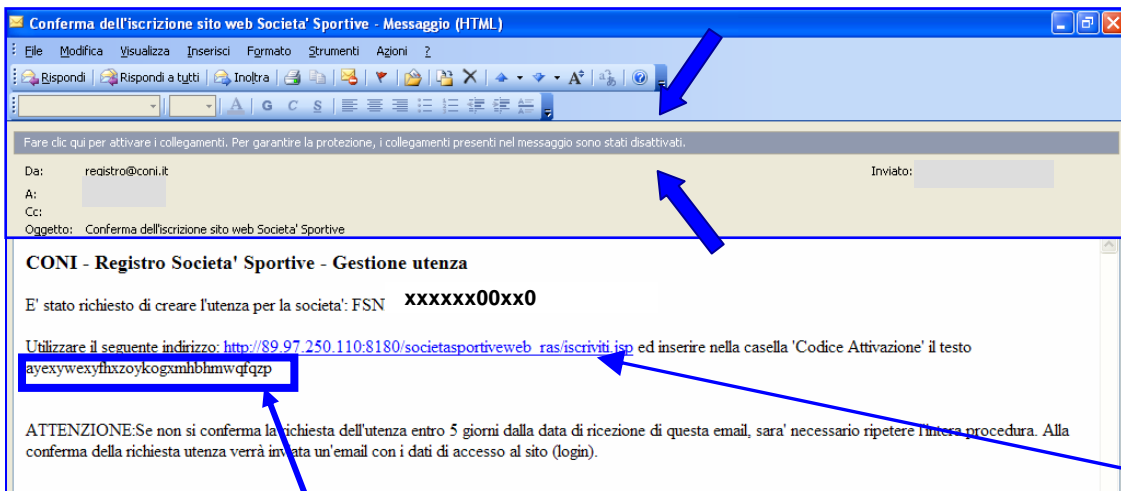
Conferma dell'iscrizione sito web Societa' Sportive - Messaggio (HTML)

File Modifica Visualizza Inserisci Formato Strumenti Azioni ?

Rispondi Rispondi a tutti Inoltra

A G C S

Fare clic qui per attivare i collegamenti. Per garantire la protezione, i collegamenti presenti nel messaggio sono stati disattivati.

Da: registro@coni.it
A:
Cc:
Oggetto: Conferma dell'iscrizione sito web Societa' Sportive

Inviato:

CONI - Registro Societa' Sportive - Gestione utenza

E' stato richiesto di creare l'utenza per la societa': FSN xxxxxx00xx0

Utilizzare il seguente indirizzo: http://89.97.250.110:8180/societasportiveweb_ras/iscriviti.jsp ed inserire nella casella 'Codice Attivazione' il testo ayexywexyfhxzoykogxmhbhmwqfqzp

ATTENZIONE:Se non si conferma la richiesta dell'utenza entro 5 giorni dalla data di ricezione di questa email, sara' necessario ripetere l'intera procedura. Alla conferma della richiesta utenza verrà inviata un'email con i dati di accesso al sito (login).